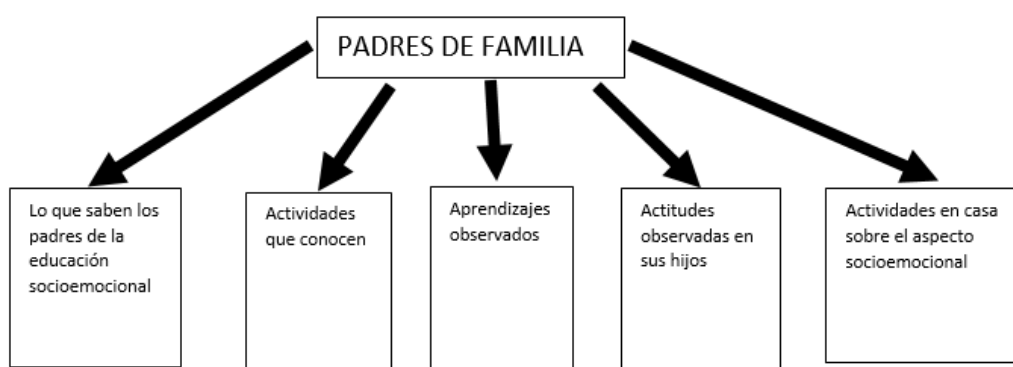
PADRES DE FAMILIA

Lo que saben los padres de la educación socioemocional

Actividades que conocen

Aprendizajes observados

Actitudes observadas en sus hijos

Actividades en casa sobre el aspecto socioemocional